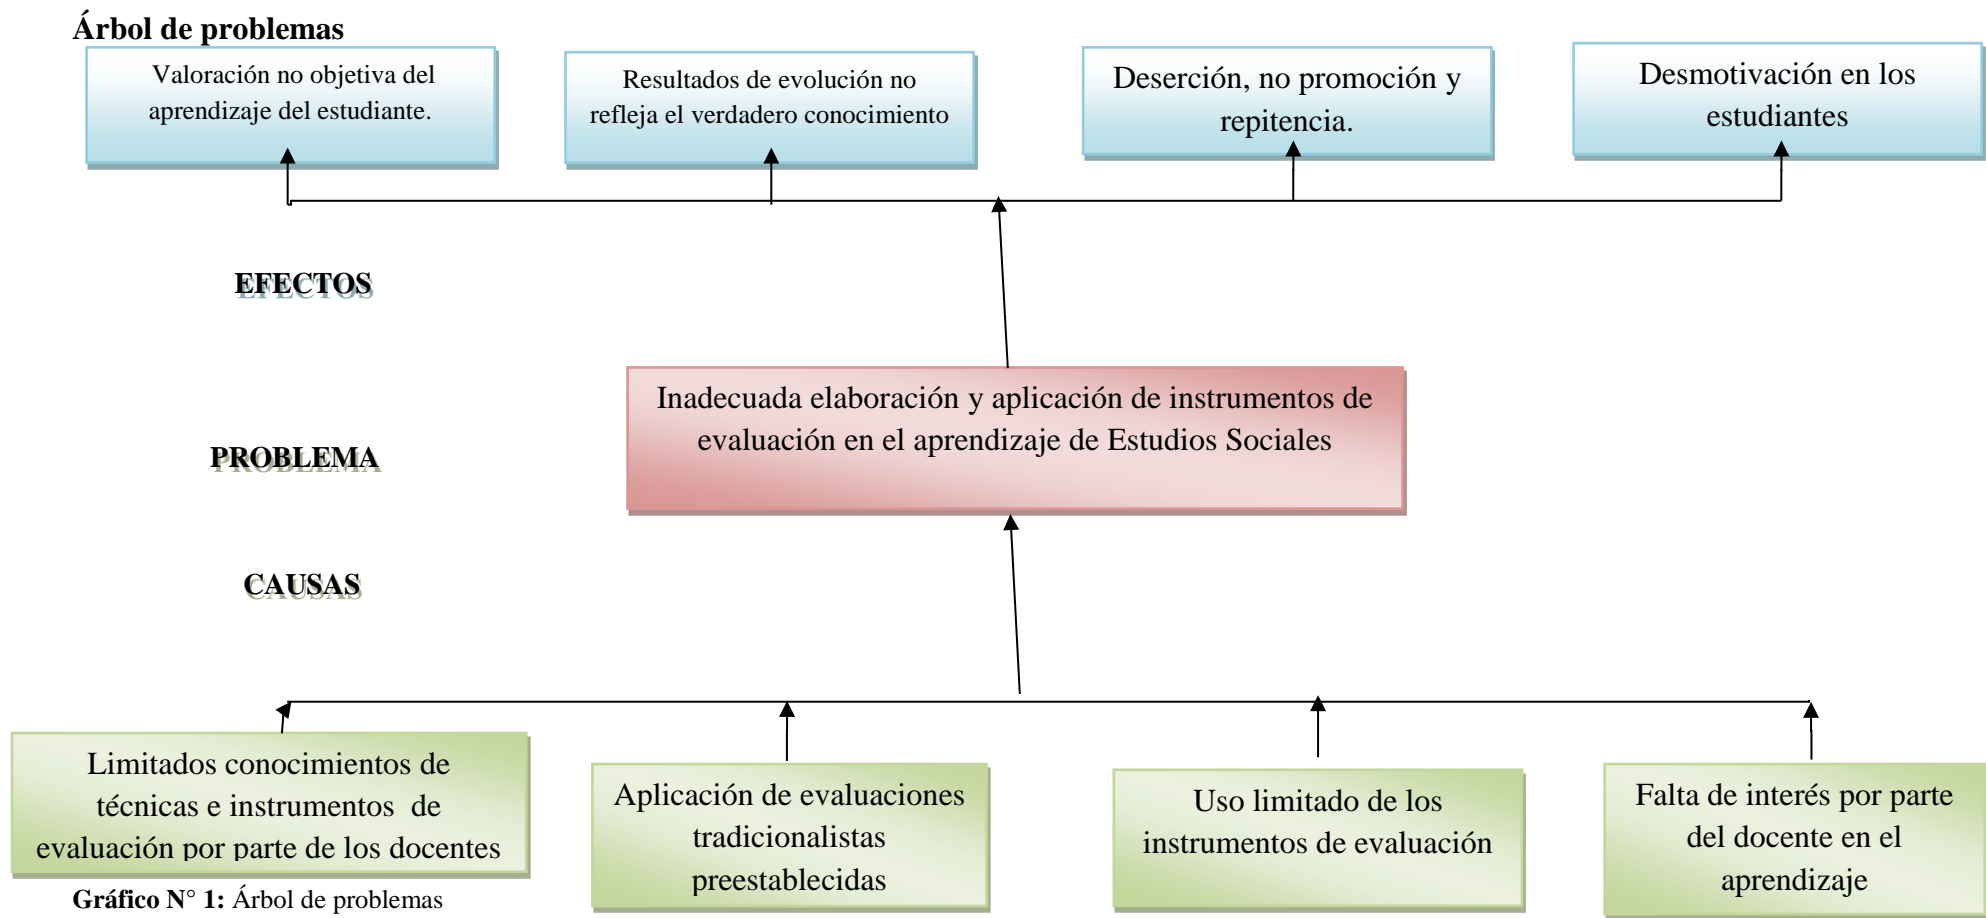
**Árbol de problemas**

Valoración no objetiva del aprendizaje del estudiante.

Resultados de evolución no refleja el verdadero conocimiento

Deserción, no promoción y repitencia.

Desmotivación en los estudiantes

EFECTOS

Inadecuada elaboración y aplicación de instrumentos de evaluación en el aprendizaje de Estudios Sociales

PROBLEMA

CAUSAS

Limitados conocimientos de técnicas e instrumentos de evaluación por parte de los docentes

Aplicación de evaluaciones tradicionalistas preestablecidas

Uso limitado de los instrumentos de evaluación

Falta de interés por parte del docente en el aprendizaje

**Gráfico N° 1:** Árbol de problemas